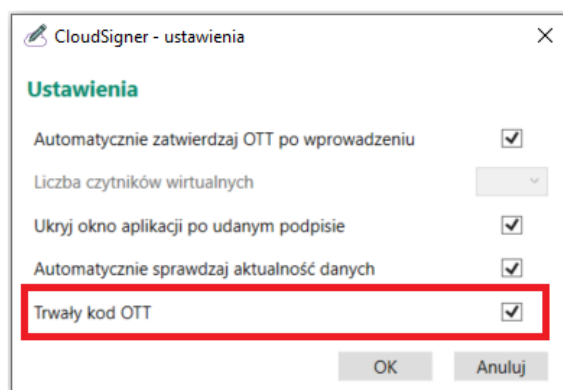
CloudSigner - ustawienia
×

Ustawienia

Automatycznie zatwierdzaj OTT po wprowadzeniu ☑

Liczba czytników wirtualnych

Ukryj okno aplikacji po udanym podpisie ☑

Automatycznie sprawdzaj aktualność danych ☑

Trwały kod OTT ☑

OK
Anuluj